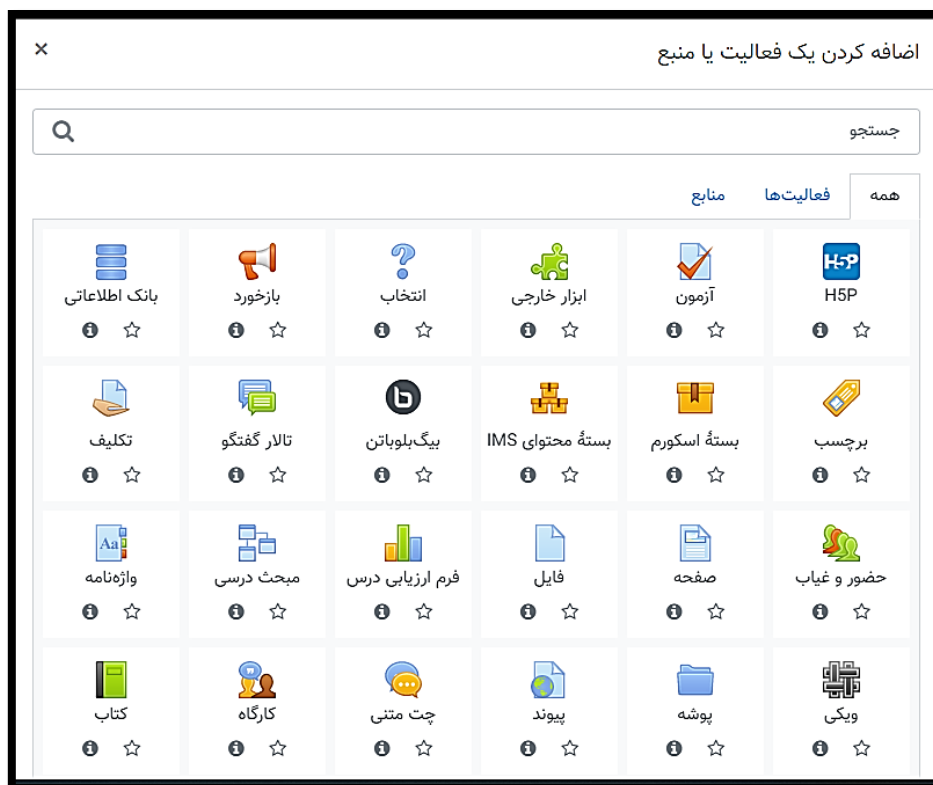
اضافه کردن یک فعالیت یا منبع ×

جستجو

همه فعالیت‌ها منابع

H5P
آزمون
ابزار خارجی
انتخاب
بازخورد
بانک اطلاعاتی

برچسب
بستهٔ اسکورم
بستهٔ محتوای IMS
بیگ‌بلوباتن
تالار گفتگو
تکلیف

حضور و غیاب
صفحه
فایل
فرم ارزیابی درس
مبحث درسی
واژه‌نامه

ویکی
پوشه
پیوند
چت متنی
کارگاه
کتاب